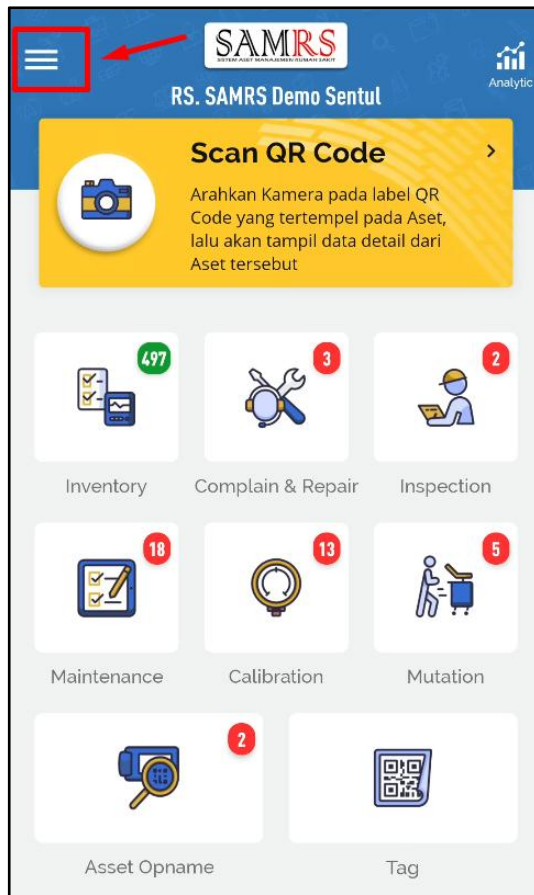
SAMRS
SISTEM ASET MANAJEMEN RUMAH SAKIT

Analytic

RS. SAMRS Demo Sentul

Scan QR Code

Arahkan Kamera pada label QR Code yang tertempel pada Aset, lalu akan tampil data detail dari Aset tersebut

497
Inventory

3
Complain & Repair

2
Inspection

18
Maintenance

13
Calibration

5
Mutation

2
Asset Opname

Tag